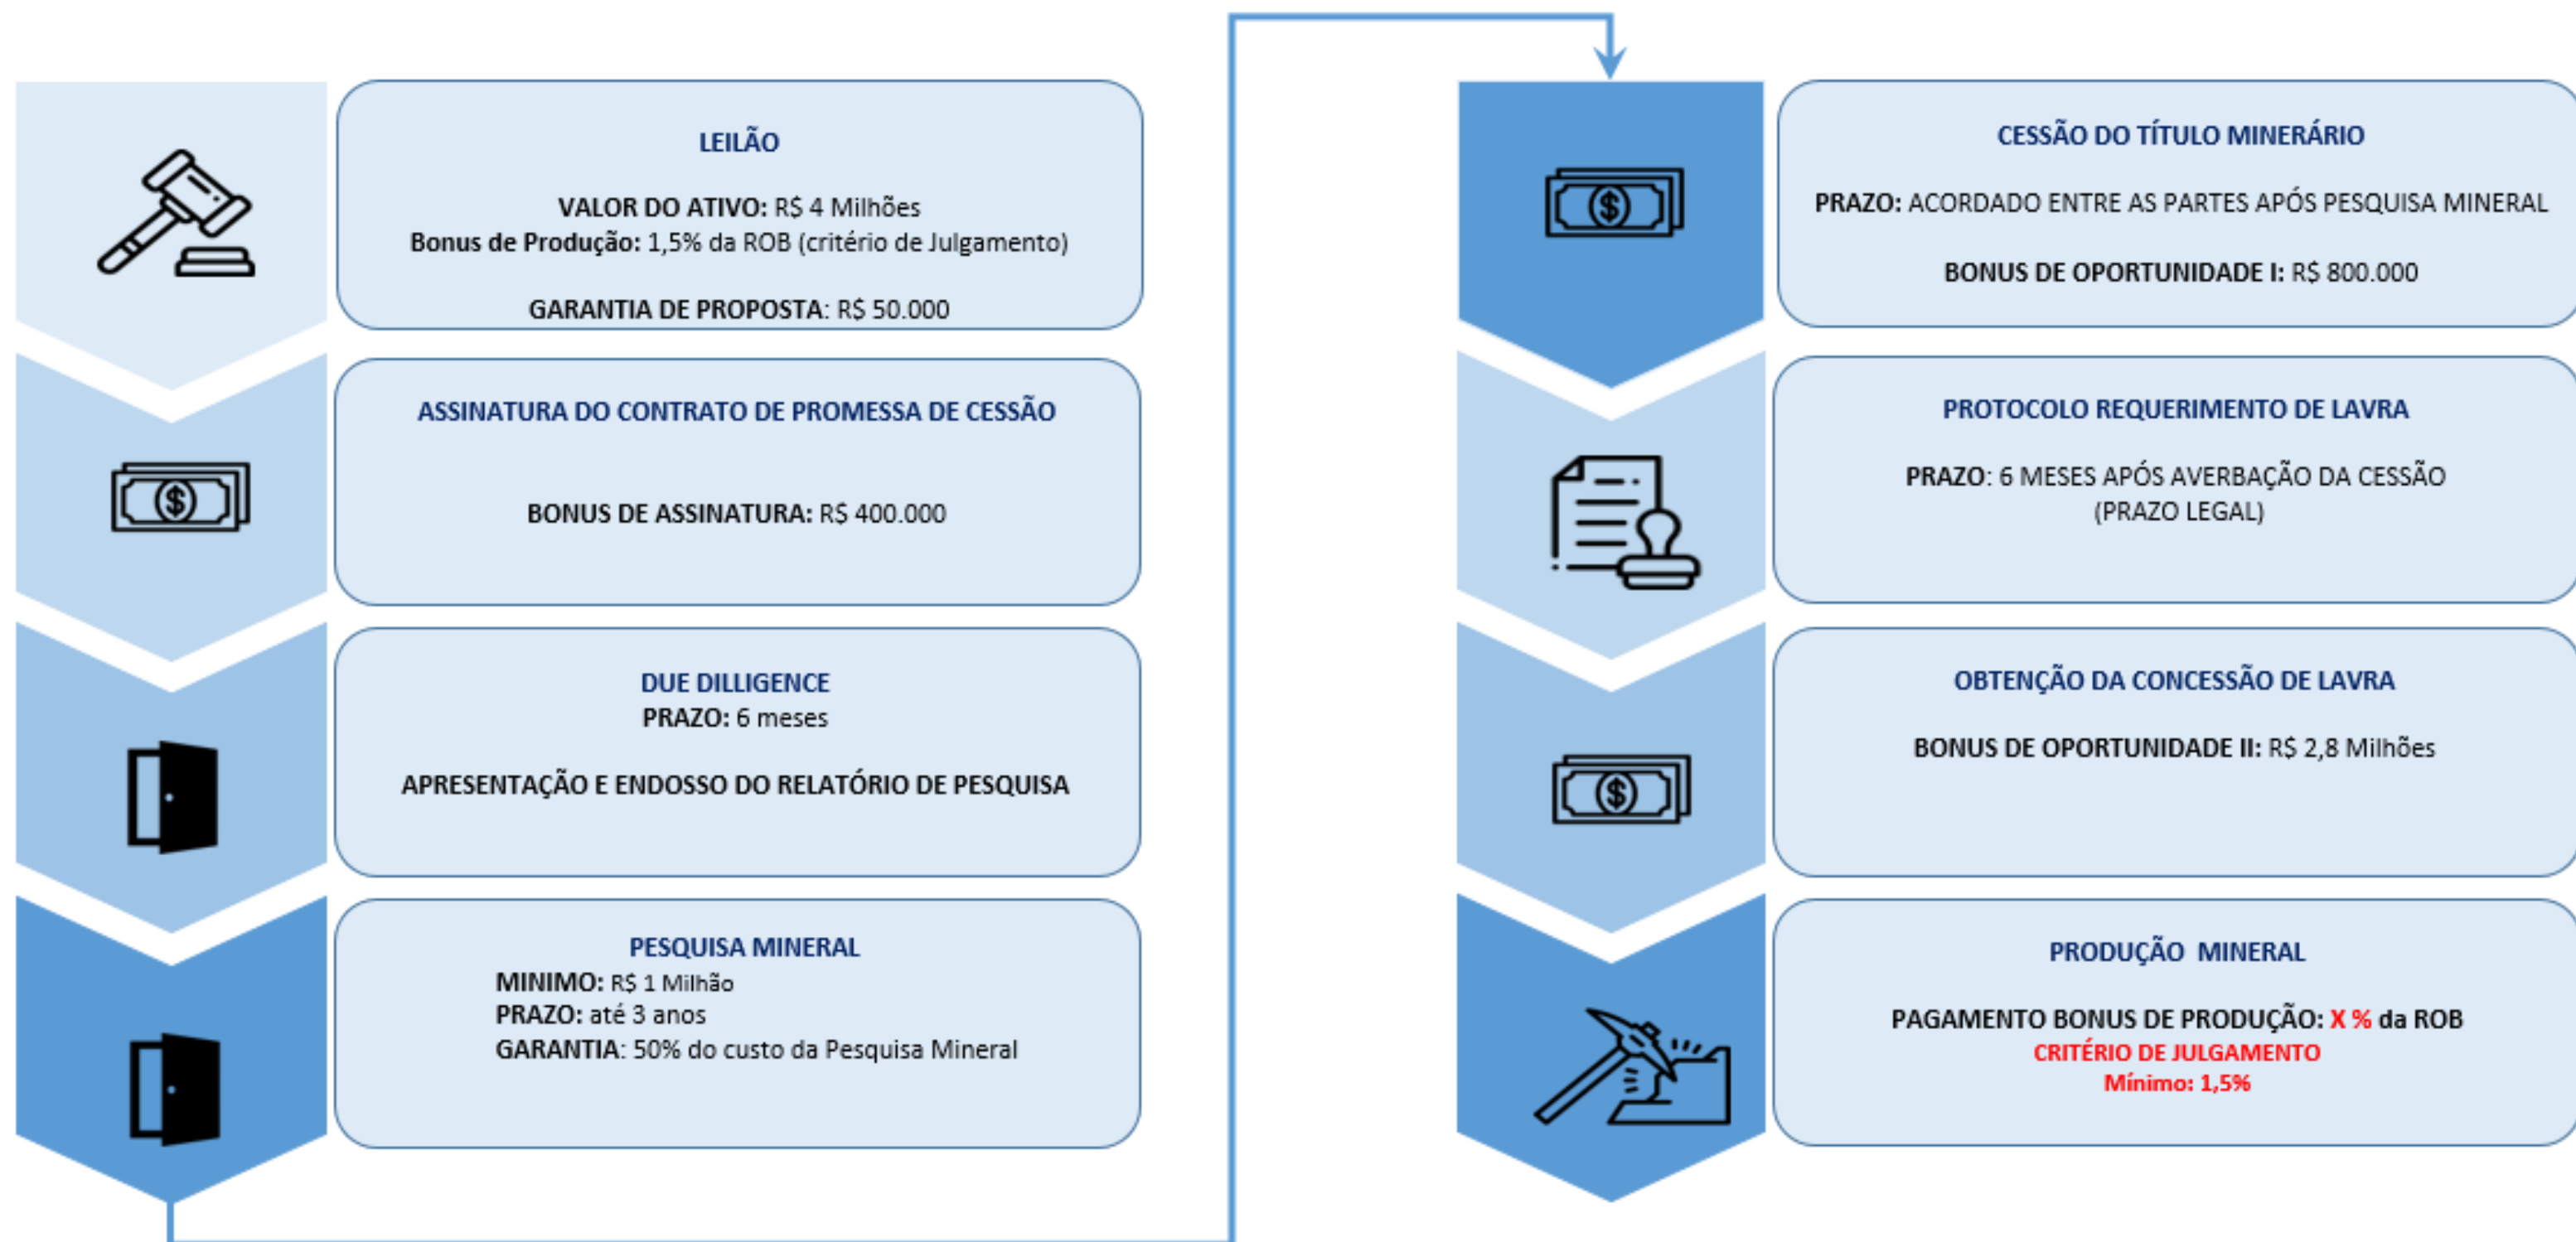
LEILÃO

VALOR DO ATIVO: R$ 4 Milhões
Bonus de Produção: 1,5% da ROB (critério de Julgamento)

GARANTIA DE PROPOSTA: R$ 50.000

ASSINATURA DO CONTRATO DE PROMESSA DE CESSÃO

BONUS DE ASSINATURA: R$ 400.000

DUE DILLIGENCE
PRAZO: 6 meses

APRESENTAÇÃO E ENDOSSO DO RELATÓRIO DE PESQUISA

PESQUISA MINERAL
MINIMO: R$ 1 Milhão
PRAZO: até 3 anos
GARANTIA: 50% do custo da Pesquisa Mineral

CESSÃO DO TÍTULO MINERÁRIO

PRAZO: ACORDADO ENTRE AS PARTES APÓS PESQUISA MINERAL

BONUS DE OPORTUNIDADE I: R$ 800.000

PROTOCOLO REQUERIMENTO DE LAVRA

PRAZO: 6 MESES APÓS AVERBAÇÃO DA CESSÃO (PRAZO LEGAL)

OBTENÇÃO DA CONCESSÃO DE LAVRA

BONUS DE OPORTUNIDADE II: R$ 2,8 Milhões

PRODUÇÃO MINERAL

PAGAMENTO BONUS DE PRODUÇÃO: X % da ROB
CRITÉRIO DE JULGAMENTO
Mínimo: 1,5%